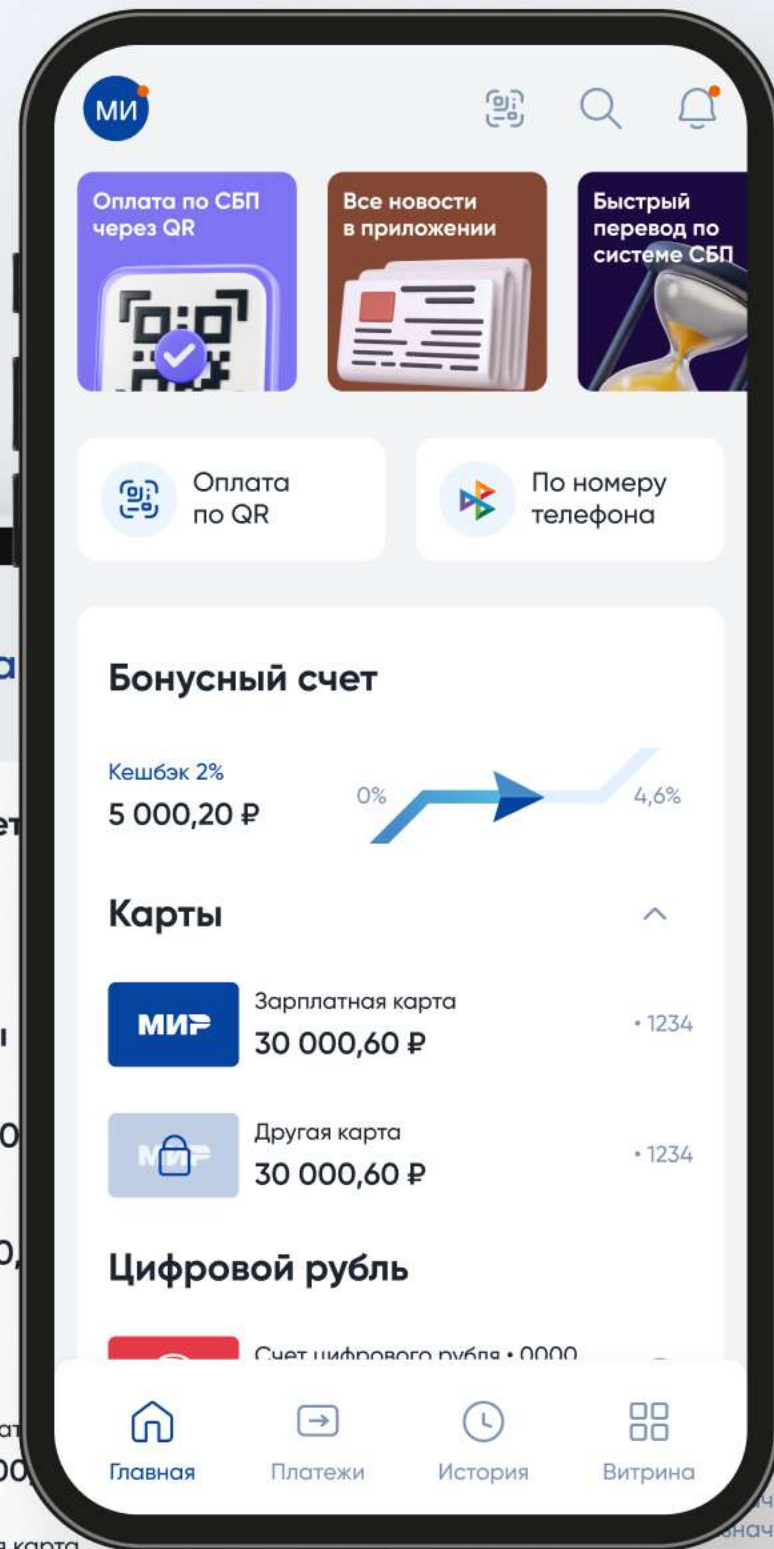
МИ

Оплата по СБП через QR

Все новости в приложении

Быстрый перевод по системе СБП

Оплата по QR

По номеру телефона

Бонусный счет

Кешбэк 2%
5 000,20 ₽

0%
4,6%

Карты

МИР
Зарплатная карта
30 000,60 ₽
• 1234

МИР
Другая карта
30 000,60 ₽
• 1234

Цифровой рубль

Счет цифрового рубля • 0000

Главная
Платежи
История
Витрина